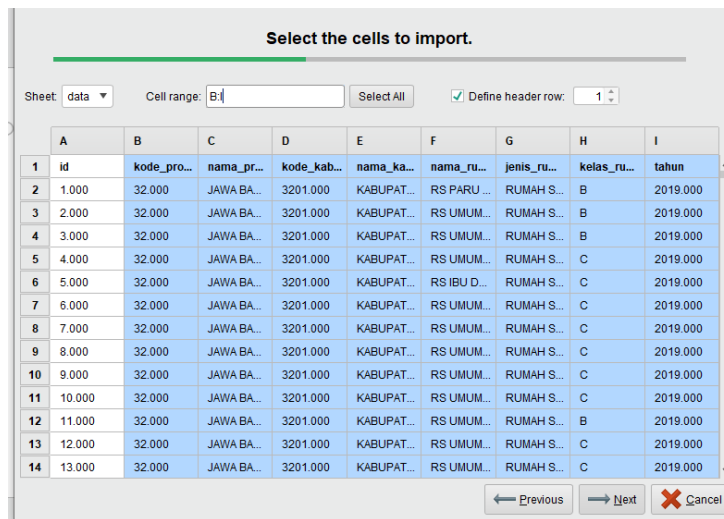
Select the cells to import.

Sheet: data ▼   Cell range: B:I   Select All   ✓ Define header row: 1

| | A | B | C | D | E | F | G | H | I |
|---|---|---|---|---|---|---|---|---|---|
| 1 | id | kode_pro... | nama_pr... | kode_kab... | nama_ka... | nama_ru... | jenis_ru... | kelas_ru... | tahun |
| 2 | 1.000 | 32.000 | JAWA BA... | 3201.000 | KABUPAT... | RS PARU ... | RUMAH S... | B | 2019.000 |
| 3 | 2.000 | 32.000 | JAWA BA... | 3201.000 | KABUPAT... | RS UMUM... | RUMAH S... | B | 2019.000 |
| 4 | 3.000 | 32.000 | JAWA BA... | 3201.000 | KABUPAT... | RS UMUM... | RUMAH S... | B | 2019.000 |
| 5 | 4.000 | 32.000 | JAWA BA... | 3201.000 | KABUPAT... | RS UMUM... | RUMAH S... | C | 2019.000 |
| 6 | 5.000 | 32.000 | JAWA BA... | 3201.000 | KABUPAT... | RS IBU D... | RUMAH S... | C | 2019.000 |
| 7 | 6.000 | 32.000 | JAWA BA... | 3201.000 | KABUPAT... | RS UMUM... | RUMAH S... | C | 2019.000 |
| 8 | 7.000 | 32.000 | JAWA BA... | 3201.000 | KABUPAT... | RS UMUM... | RUMAH S... | C | 2019.000 |
| 9 | 8.000 | 32.000 | JAWA BA... | 3201.000 | KABUPAT... | RS UMUM... | RUMAH S... | C | 2019.000 |
| 10 | 9.000 | 32.000 | JAWA BA... | 3201.000 | KABUPAT... | RS UMUM... | RUMAH S... | C | 2019.000 |
| 11 | 10.000 | 32.000 | JAWA BA... | 3201.000 | KABUPAT... | RS UMUM... | RUMAH S... | C | 2019.000 |
| 12 | 11.000 | 32.000 | JAWA BA... | 3201.000 | KABUPAT... | RS UMUM... | RUMAH S... | B | 2019.000 |
| 13 | 12.000 | 32.000 | JAWA BA... | 3201.000 | KABUPAT... | RS UMUM... | RUMAH S... | C | 2019.000 |
| 14 | 13.000 | 32.000 | JAWA BA... | 3201.000 | KABUPAT... | RS UMUM... | RUMAH S... | C | 2019.000 |

Previous   Next   Cancel